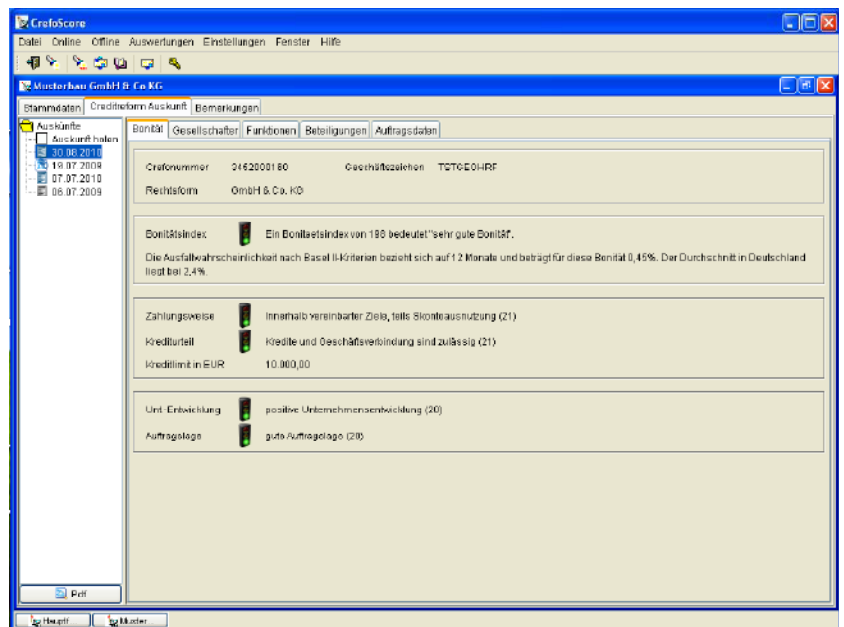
CrefoScore

Datei Online Offline Auswertungen Einstellungen Fenster Hilfe

Musterbau GmbH & Co KG

Stammdaten Creditreform Auskunft Bemerkungen

Auskünfte
Auskunft holen
30.08.2010
19.07.2009
07.07.2010
06.07.2009

Pdf

Bonität Gesellschafter Funktionen Beteiligungen Auftragsdaten

Crefonummer 2452000180 Geschäftszeichen TSTCEOHRF
Rechtsform GmbH & Co. KG

Bonitätsindex Ein Bonitaetsindex von 198 bedeutet "sehr gute Bonität".

Die Ausfallwahrscheinlichkeit nach Basel II-Kriterien bezieht sich auf 12 Monate und beträgt für diese Bonität 0,45%. Der Durchschnitt in Deutschland liegt bei 2,4%.

Zahlungsweise innerhalb vereinbarter Ziele, teils Skontoausnutzung (21)
Kreditfurteil Kredite und Geschäftsverbindung sind zulässig (21)
Kreditlimit in EUR 10.000,00

Unt.-Entwicklung positive Unternehmensentwicklung (20)
Auftragslage gute Auftragslage (20)

Haupt Muster